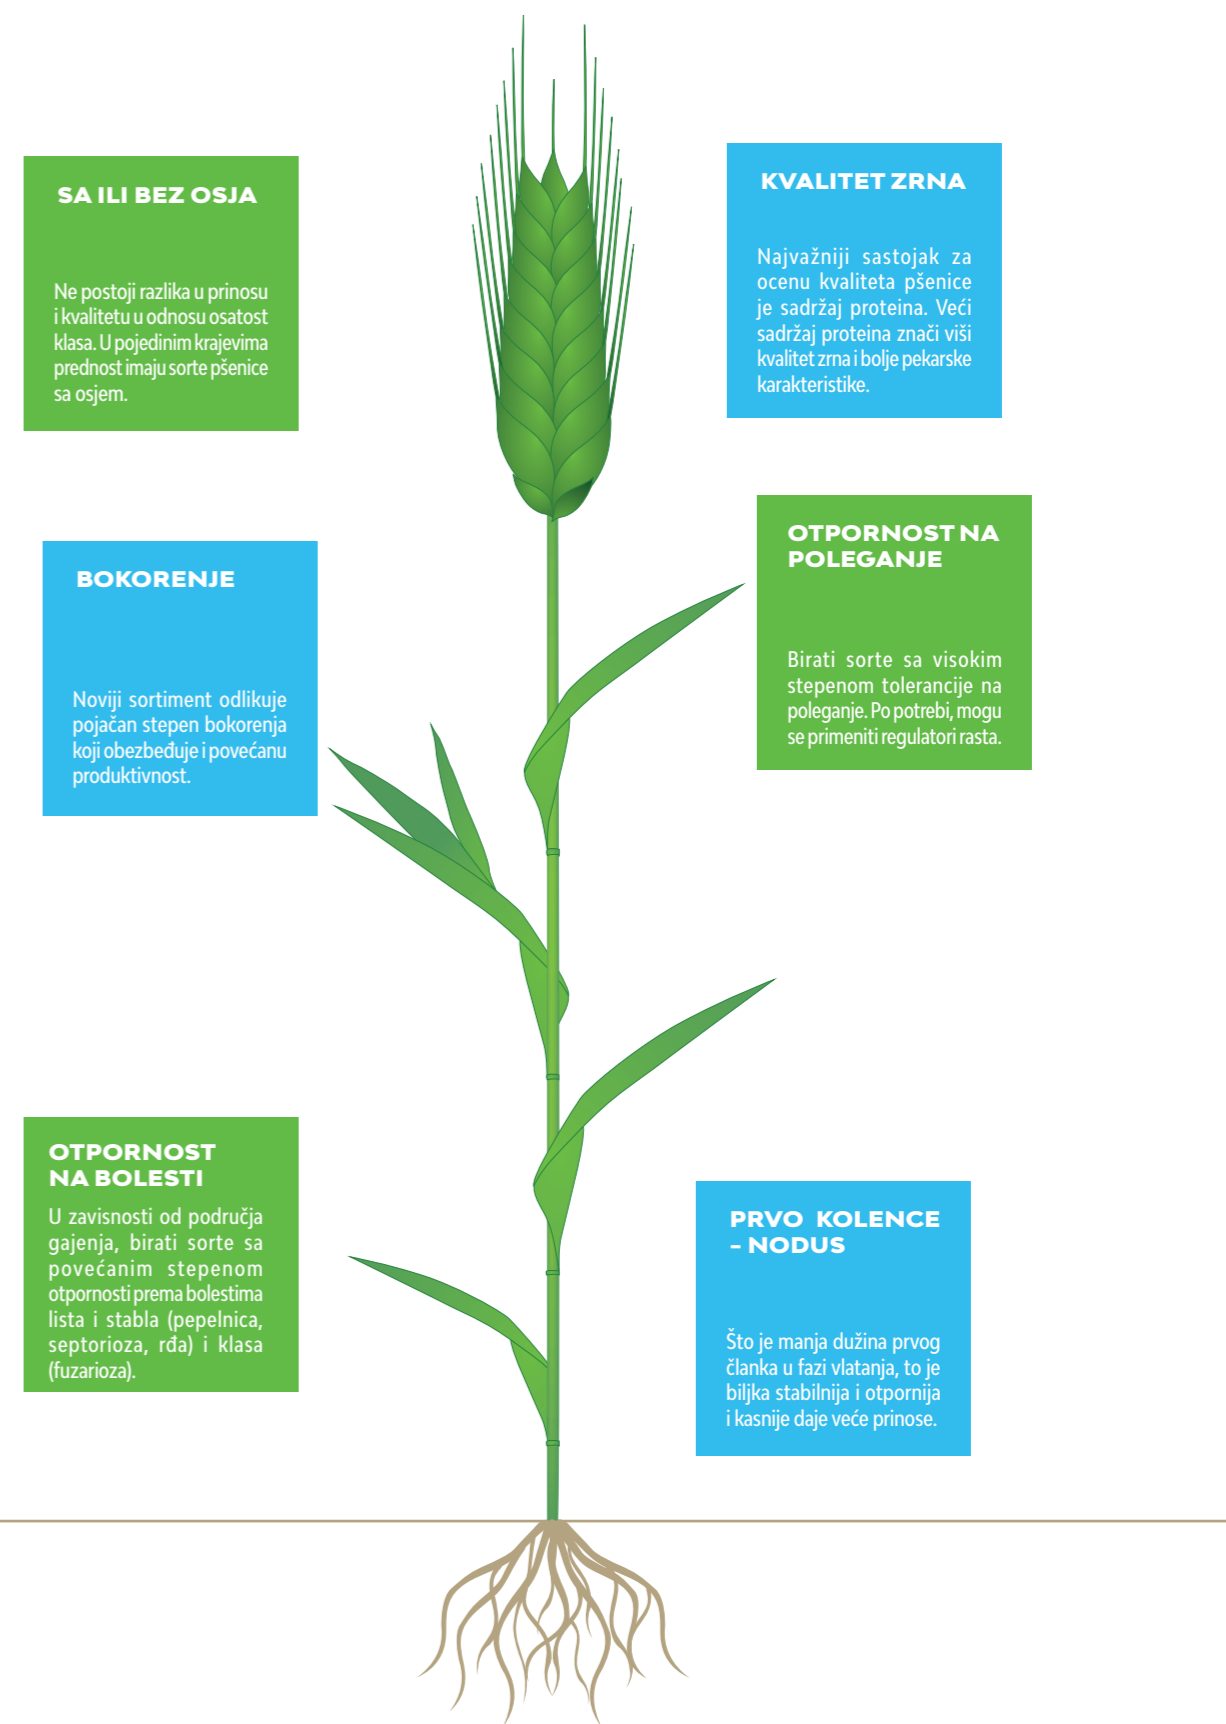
SA ILI BEZ OSJA

Ne postoji razlika u prinosu i kvalitetu u odnosu osatost klasa. U pojedinim krajevima prednost imaju sorte pšenice sa osjem.

KVALITET ZRNA

Najvažniji sastojak za ocenu kvaliteta pšenice je sadržaj proteina. Veći sadržaj proteina znači viši kvalitet zrna i bolje pekarske karakteristike.

BOKORENJE

Noviji sortiment odlikuje pojačan stepen bokorenja koji obezbeđuje i povećanu produktivnost.

OTPORNOST NA POLEGANJE

Birati sorte sa visokim stepenom tolerancije na poleganje. Po potrebi, mogu se primeniti regulatori rasta.

OTPORNOST NA BOLESTI

U zavisnosti od područja gajenja, birati sorte sa povećanim stepenom otpornosti prema bolestima lista i stabla (pepelnica, septorioza, rđa) i klasa (fuzarioza).

PRVO KOLENCE – NODUS

Što je manja dužina prvog članka u fazi vlatanja, to je biljka stabilnija i otpornija i kasnije daje veće prinose.